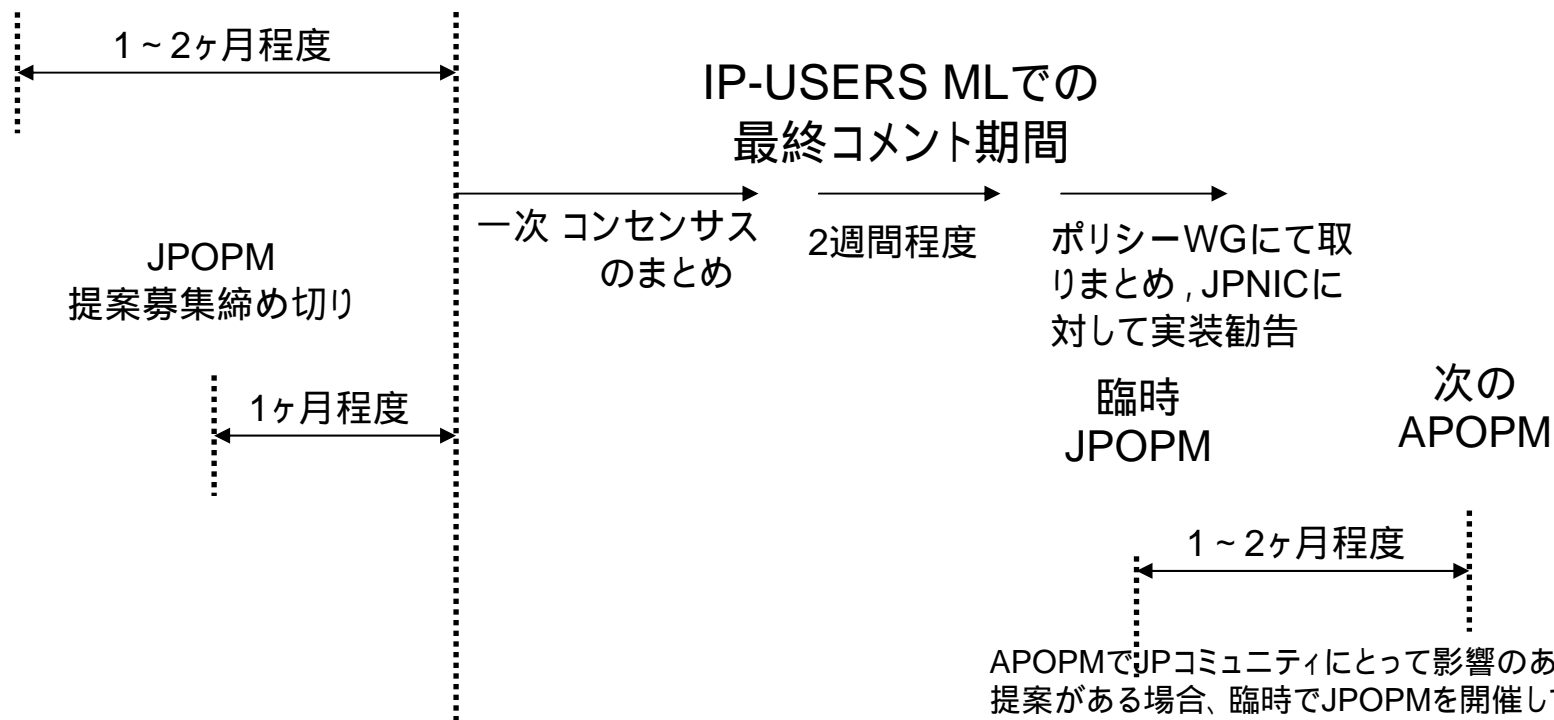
1～2ヶ月程度

IP-USERS MLでの
最終コメント期間

JPOPM
提案募集締め切り

一次 コンセンサスのまとめ

2週間程度

ポリシーWGにて取りまとめ , JPNICに対して実装勧告

1ヶ月程度

臨時
JPOPM

次の
APOPM

1～2ヶ月程度

APOPMでJPコミュニティにとって影響のあ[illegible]
提案がある場合、臨時でJPOPMを開催し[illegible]